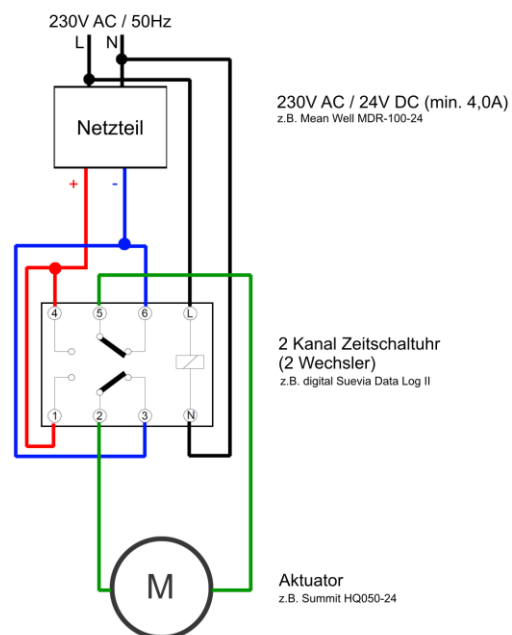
230V AC / 50Hz

L N

Netzteil

+ -

230V AC / 24V DC (min. 4,0A)
z.B. Mean Well MDR-100-24

4 5 6 L

1 2 3 N

2 Kanal Zeitschaltuhr (2 Wechsler)
z.B. digital Suevia Data Log II

M

Aktuator
z.B. Summit HQ050-24